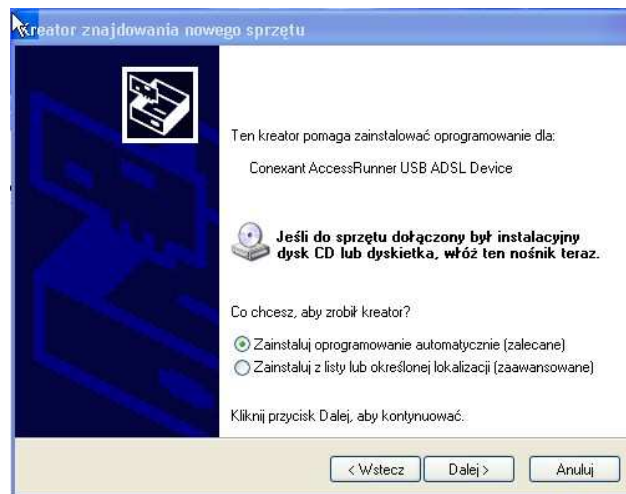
Kreator znajdowania nowego sprzętu

Ten kreator pomaga zainstalować oprogramowanie dla:

Conexant AccessRunner USB ADSL Device

Jeśli do sprzętu dołączony był instalacyjny dysk CD lub dyskietka, włóż ten nośnik teraz.

Co chcesz, aby zrobił kreator?

Zainstaluj oprogramowanie automatycznie (zalecane)

Zainstaluj z listy lub określonej lokalizacji (zaawansowane)

Kliknij przycisk Dalej, aby kontynuować.

< Wstecz
Dalej >
Anuluj